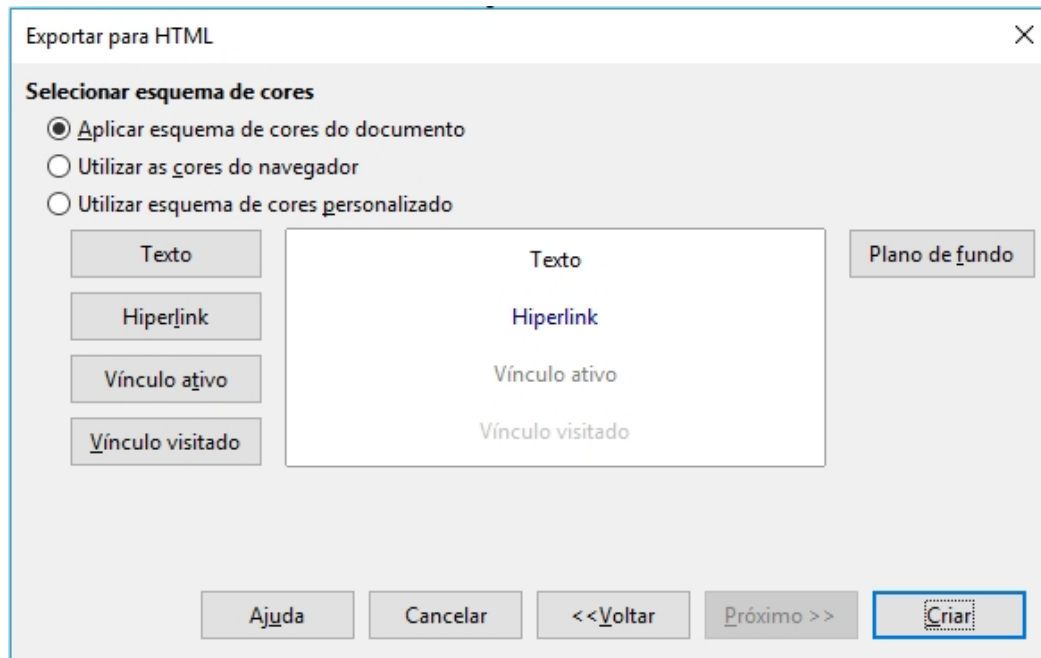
Exportar para HTML
×

Selecionar esquema de cores

Aplicar esquema de cores do documento
Utilizar as cores do navegador
Utilizar esquema de cores personalizado

Texto
Hiperlink
Vínculo ativo
Vínculo visitado

Texto
Hiperlink
Vínculo ativo
Vínculo visitado

Plano de fundo

Ajuda
Cancelar
<<Voltar
Próximo >>
Criar